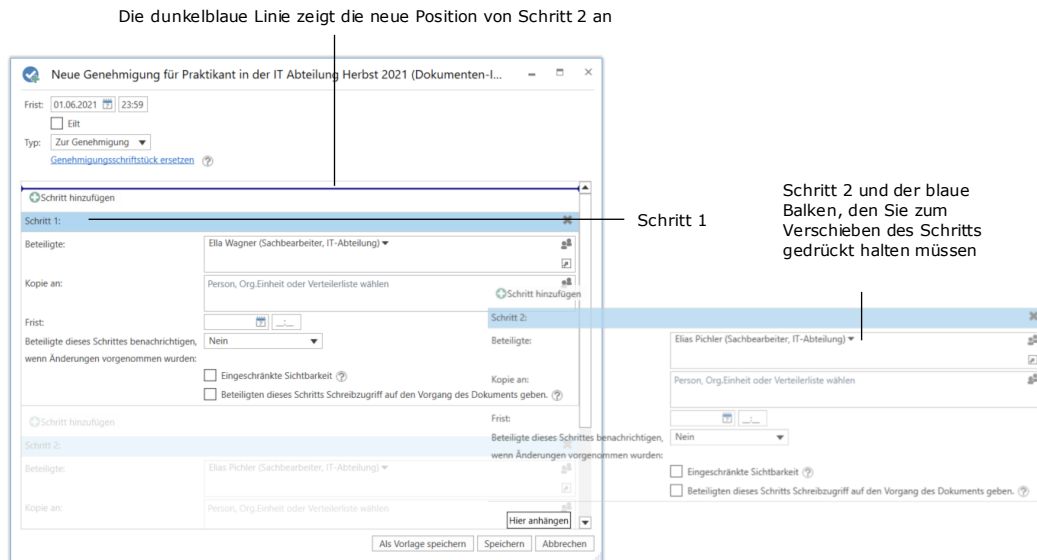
Die dunkelblaue Linie zeigt die neue Position von Schritt 2 an

Neue Genehmigung für Praktikant in der IT Abteilung Herbst 2021 (Dokumenten-I...

Frist: 01.06.2021 23:59

Eilt

Typ: Zur Genehmigung

Genehmigungsschriftstück ersetzen

Schritt hinzufügen

Schritt 1:

Schritt 1

Beteiligte: Ella Wagner (Sachbearbeiter, IT-Abteilung)

Kopie an: Person, Org.Einheit oder Verteilerliste wählen

Frist: __:__

Beteiligte dieses Schrittes benachrichtigen, wenn Änderungen vorgenommen wurden: Nein

Eingeschränkte Sichtbarkeit

Beteiligten dieses Schritts Schreibzugriff auf den Vorgang des Dokuments geben.

Schritt hinzufügen

Schritt 2:

Beteiligte: Elias Pichler (Sachbearbeiter, IT-Abteilung)

Kopie an: Person, Org.Einheit oder Verteilerliste wählen

Schritt 2 und der blaue Balken, den Sie zum Verschieben des Schritts gedrückt halten müssen

Schritt hinzufügen

Schritt 2:

Beteiligte: Elias Pichler (Sachbearbeiter, IT-Abteilung)

Kopie an: Person, Org.Einheit oder Verteilerliste wählen

Frist: __:__

Beteiligte dieses Schrittes benachrichtigen, wenn Änderungen vorgenommen wurden: Nein

Eingeschränkte Sichtbarkeit

Beteiligten dieses Schritts Schreibzugriff auf den Vorgang des Dokuments geben.

Hier anhängen

Als Vorlage speichern Speichern Abbrechen